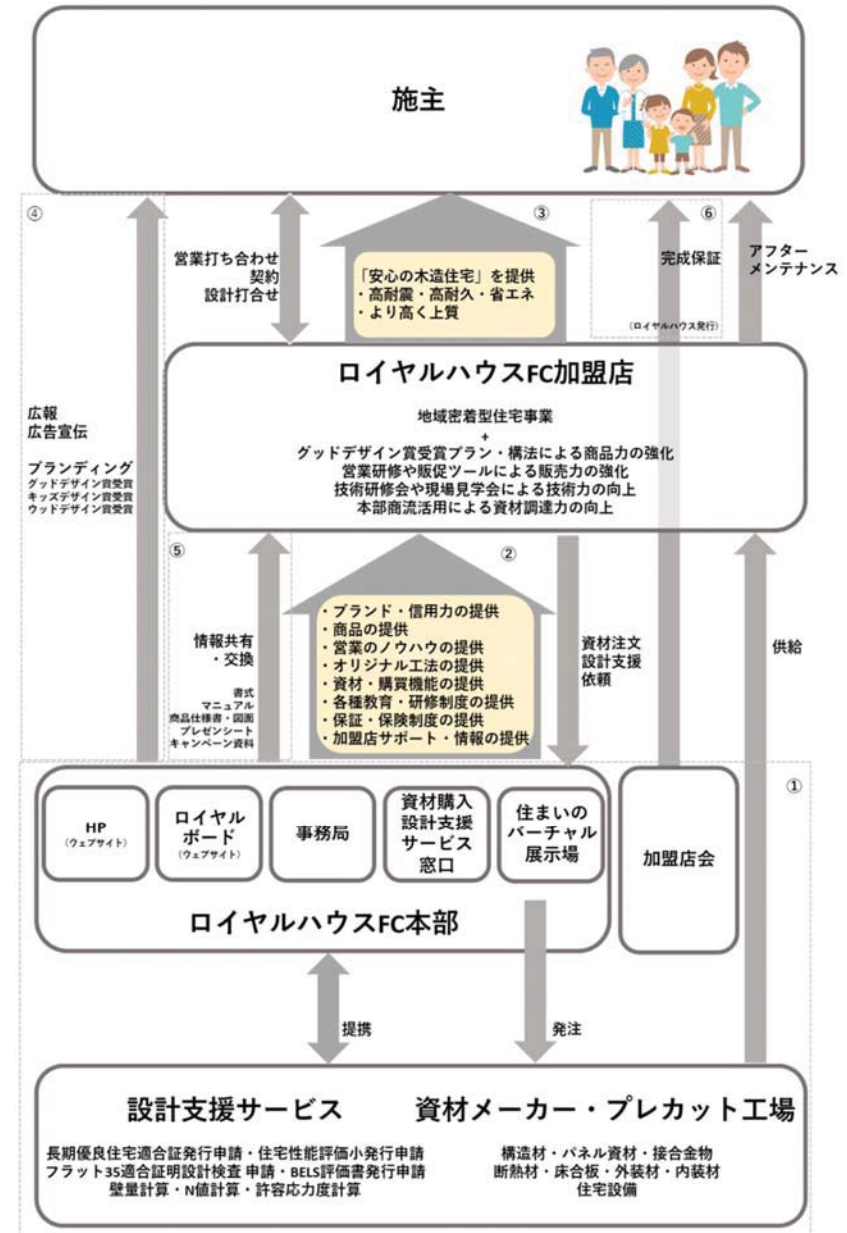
施主

④

③

⑥

営業打ち合わせ
契約
設計打合せ

「安心の木造住宅」を提供
・高耐震・高耐久・省エネ
・より高く上質

完成保証

（ロイヤルハウス発行）

アフターメンテナンス

ロイヤルハウスFC加盟店

地域密着型住宅事業
+
グッドデザイン賞受賞プラン・構法による商品力の強化
営業研修や販促ツールによる販売力の強化
技術研修会や現場見学会による技術力の向上
本部商流活用による資材調達力の向上

広報
広告宣伝

ブランディング
グッドデザイン賞受賞
キッズデザイン賞受賞
ウッドデザイン賞受賞

⑤

②

情報共有
・交換

書式
マニュアル
商品仕様書・図面
プレゼンシート
キャンペーン資料

・ブランド・信用力の提供
・商品の提供
・営業のノウハウの提供
・オリジナル工法の提供
・資材・購買機能の提供
・各種教育・研修制度の提供
・保証・保険制度の提供
・加盟店サポート・情報の提供

資材注文
設計支援
依頼

供給

①

HP
（ウェブサイト）

ロイヤルボード
（ウェブサイト）

事務局

資材購入
設計支援
サービス
窓口

住まいの
バーチャル
展示場

加盟店会

ロイヤルハウスFC本部

提携

発注

設計支援サービス

長期優良住宅適合証発行申請・住宅性能評価小発行申請
フラット35適合証明設計検査 申請・BELS評価書発行申請
壁量計算・N値計算・許容応力度計算

資材メーカー・プレカット工場

構造材・パネル資材・接合金物
断熱材・床合板・外装材・内装材
住宅設備